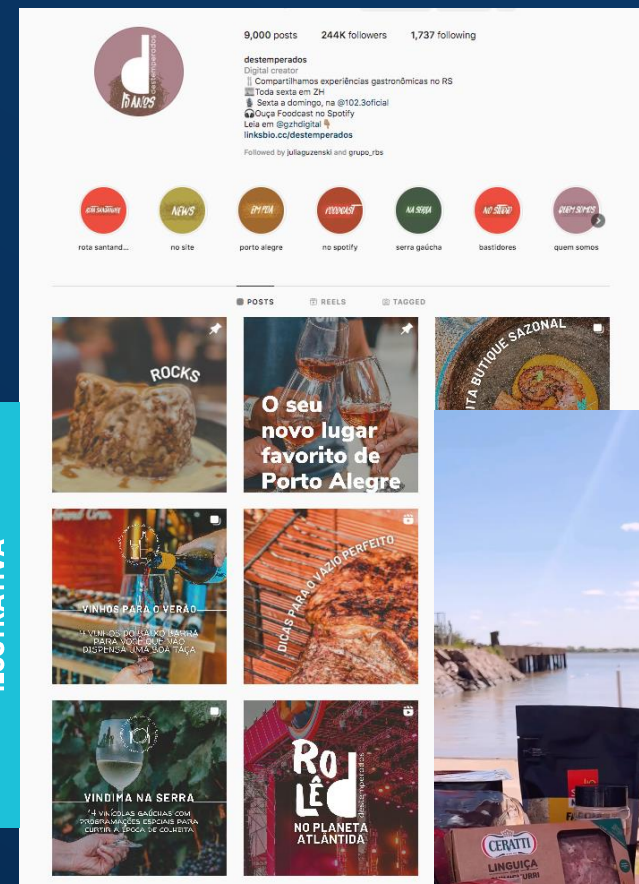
9,000 posts 244K followers 1,737 following

destemperados
Digital creator
Compartilhamos experiências gastronômicas no RS
Toda sexta em ZH
Sexta a domingo, na @102.3oficial
Ouça Foodcast no Spotify
Leia em @gzhdigital
linksbio.cc/destemperados

Followed by juliaguzenski and grupo_rbs

rota santand... no site porto alegre no spotify serra gaúcha bastidores quem somos

POSTS REELS TAGGED

ROCKS

O seu novo lugar favorito de Porto Alegre

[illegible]ITA BUTIQUE SAZONAL

VINHOS PARA O VERÃO
4 VINHOS DO BALDO BARRA PARA VOCÊ QUE NÃO DISPENSA UMA BOA TAÇA

DICAS PARA O VAZIO PERFEITO

VINDIMA NA SERRA
4 VINÍCOLAS GAÚCHAS COM PROGRAMAÇÕES ESPECIAIS PARA CURTIR A ÉPOCA DE COLHEITA

ROLÊ
destemperados
NO PLANETA ATLÂNTIDA

CERATTI
LINGUIÇA
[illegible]

ILUSTRATIVA